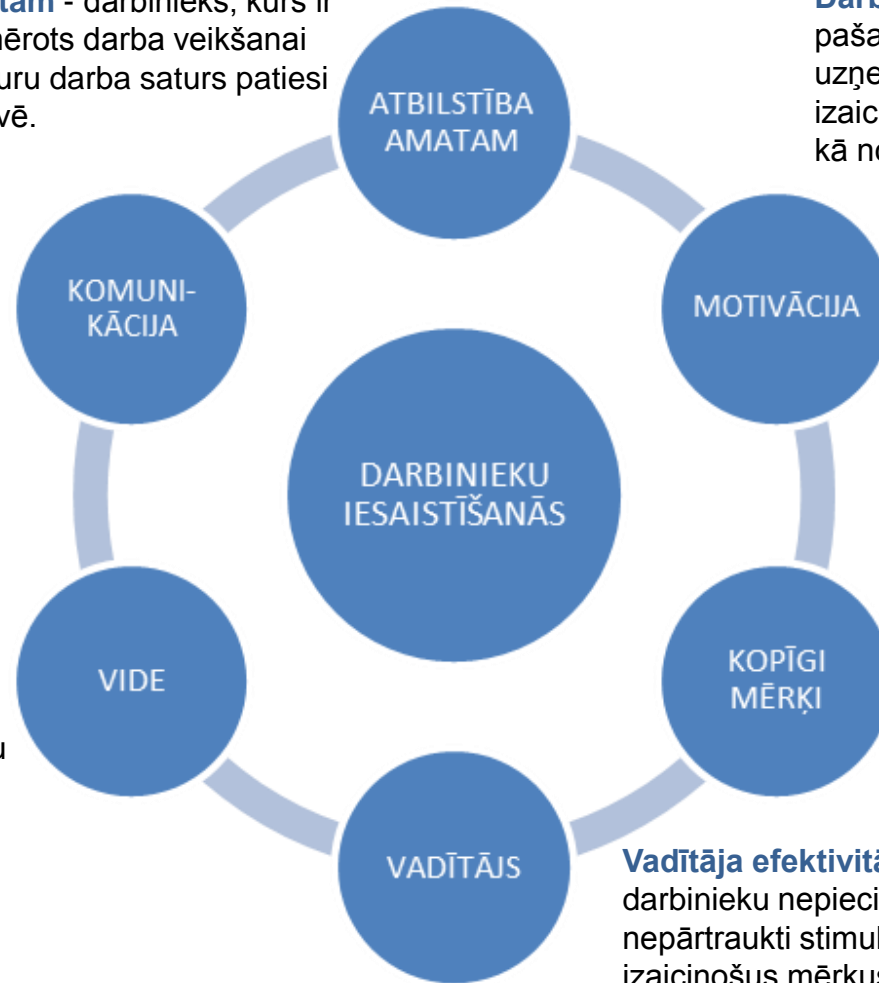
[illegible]tam - darbinieks, kurš ir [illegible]ērots darba veikšanai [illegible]uru darba saturs patiesi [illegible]vē.

Darb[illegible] paša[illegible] uzņe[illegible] izaic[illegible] kā no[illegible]

ATBILSTĪBA AMATAM

MOTIVĀCIJA

KOMUNI-KĀCIJA

DARBINIEKU IESAISTĪŠANĀS

VIDE

KOPĪGI MĒRĶI

VADĪTĀJS

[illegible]u

Vadītāja efektivitā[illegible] darbinieku nepieci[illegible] nepārtraukti stimul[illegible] izaicinošus mērķus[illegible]